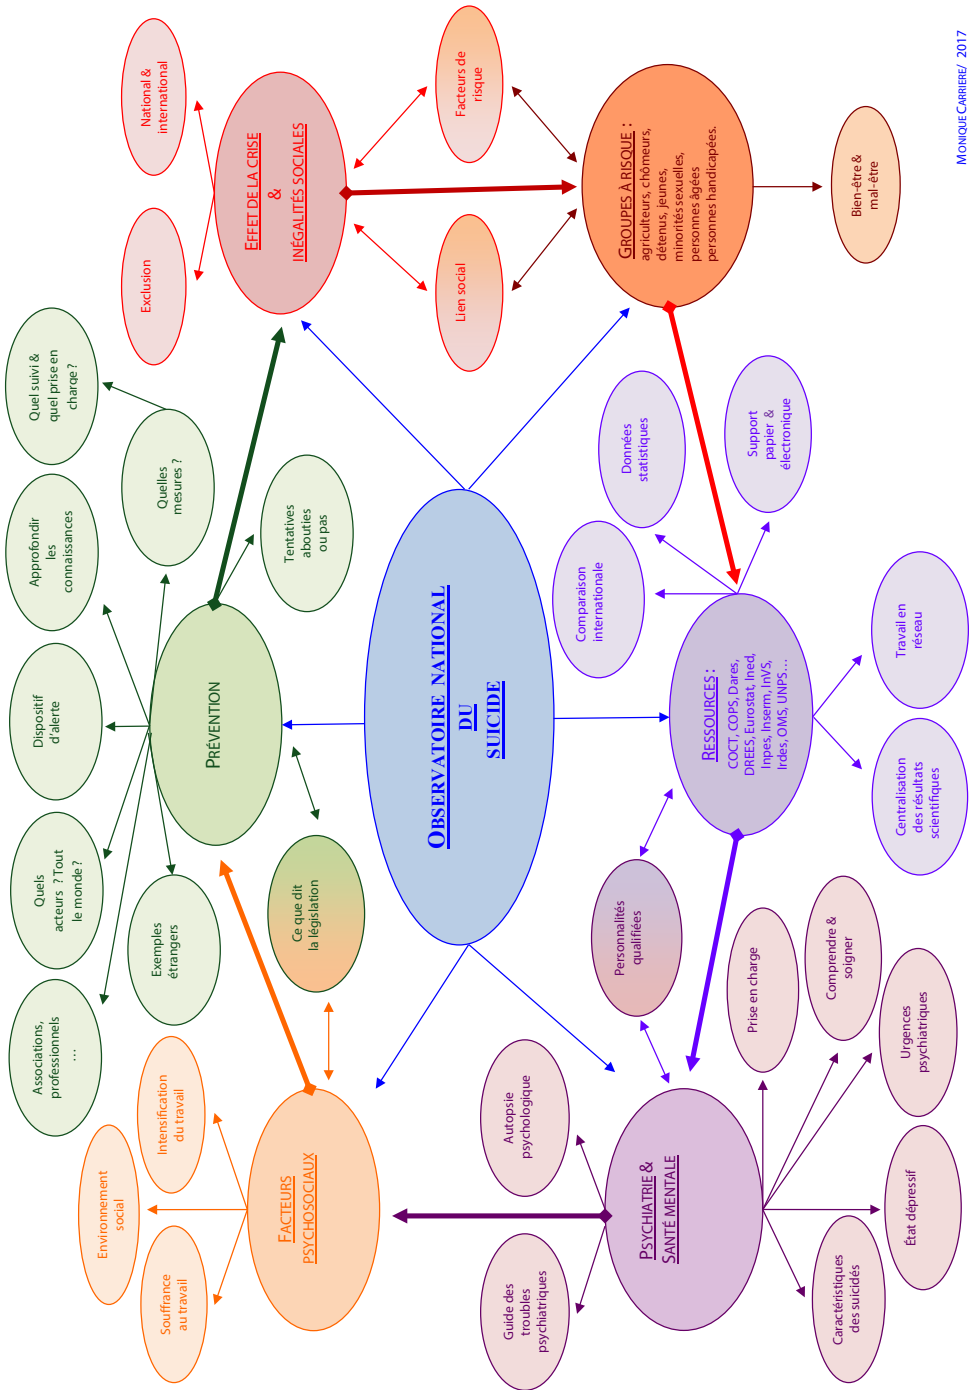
MONIQUE CARRIERE/ 2017

OBSERVATOIRE NATIONAL DU SUICIDE

EFFET DE LA CRISE & INÉGALITÉS SOCIALES

National & international

Exclusion

Facteurs de risque

Lien social

GROUPES À RISQUE : agriculteurs, chômeurs, détenus, jeunes, minorités sexuelles, personnes âgées personnes handicapées.

Bien-être & mal-être

PRÉVENTION

Quel suivi & quel prise en charge ?

Quelles mesures ?

Approfondir les connaissances

Tentatives abouties ou pas

Dispositif d'alerte

Quels acteurs ? Tout le monde ?

Exemples étrangers

Ce que dit la législation

Associations, professionnels …

RESSOURCES : COCT, COPS, Dares, DREES, Eurostat, Ined, Inpes, Inserm, InVS, Irdes, OMS, UNPS…

Données statistiques

Support papier & électronique

Comparaison internationale

Travail en réseau

Centralisation des résultats scientifiques

Personnalités qualifiées

PSYCHIATRIE & SANTÉ MENTALE

Prise en charge

Comprendre & soigner

Urgences psychiatriques

État dépressif

Caractéristiques des suicides

Autopsie psychologique

Guide des troubles psychiatriques

FACTEURS PSYCHOSOCIAUX

Intensification du travail

Environnement social

Souffrance au travail